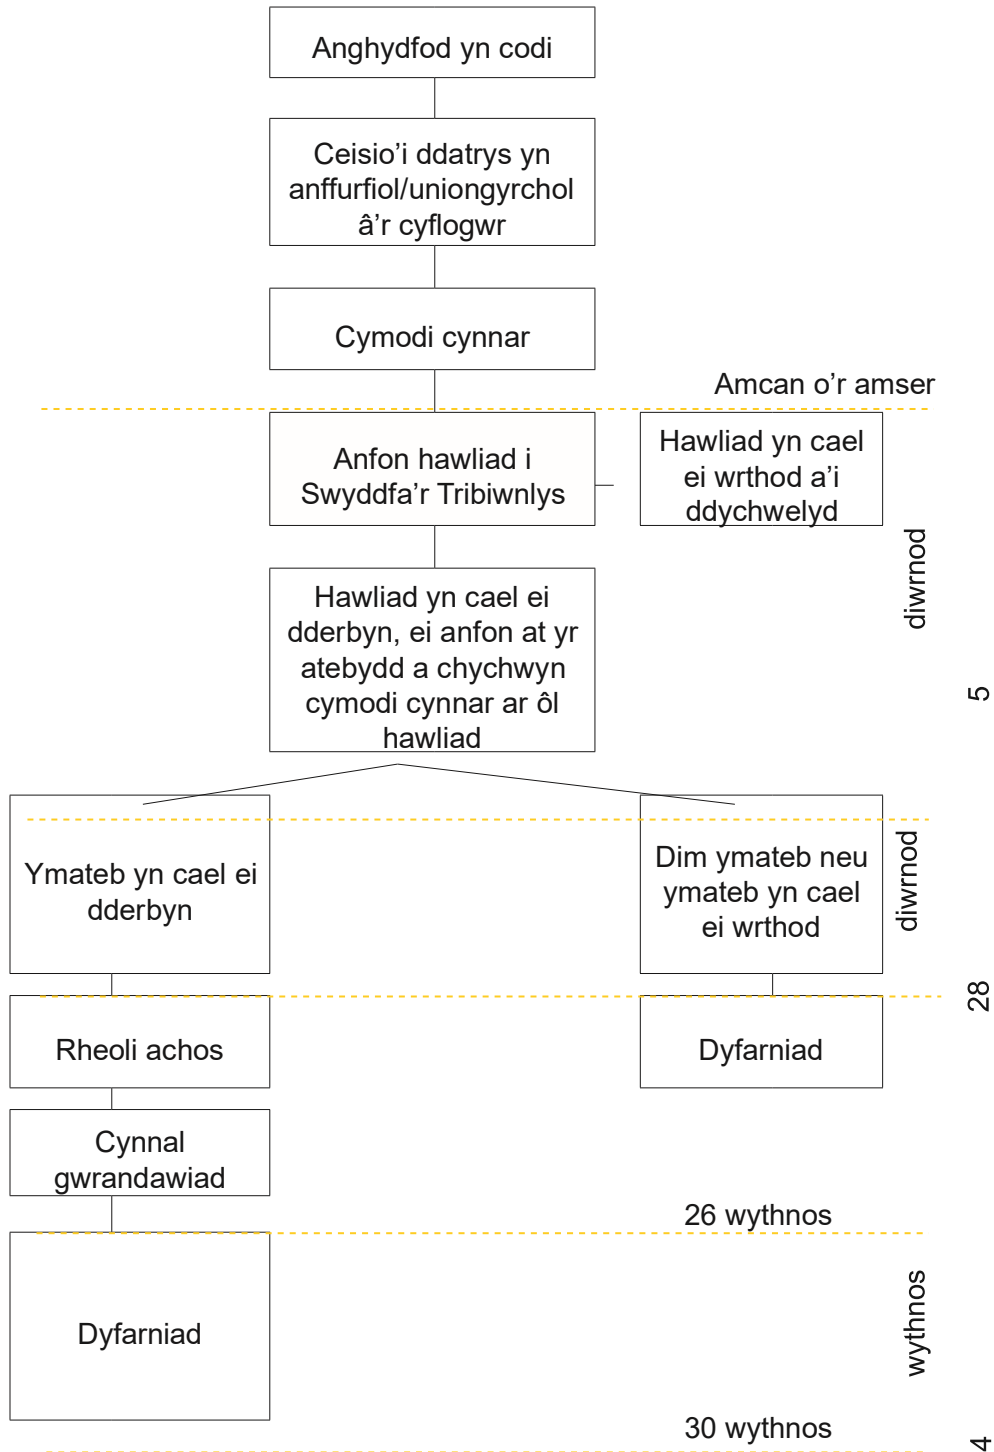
Anghydfod yn codi

Ceisio'i ddatrys yn anffurfiol/uniongyrchol â'r cyflogwr

Cymodi cynnar

Amcan o'r amser

Anfon hawliad i Swyddfa'r Tribiwnlys

Hawliad yn cael ei wrthod a'i ddychwelyd

diwrnod

5

Hawliad yn cael ei dderbyn, ei anfon at yr atebydd a chychwyn cymodi cynnar ar ôl hawliad

Ymateb yn cael ei dderbyn

Dim ymateb neu ymateb yn cael ei wrthod

diwrnod

28

Rheoli achos

Dyfarniad

Cynnal gwrandawiad

26 wythnos

Dyfarniad

wythnos

4

30 wythnos